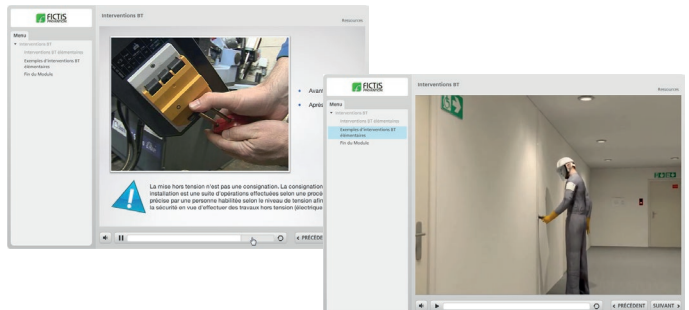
FICTIS

Interventions BT

Ressources

Menu

Interventions BT

Interventions BT élémentaires

Exemples d'interventions BT élémentaires

Fin du Module

Avant

Après

La mise hors tension n'est pas une consignation. La consignation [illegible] installation est une suite d'opérations effectuées selon une proc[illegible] précise par une personne habilitée selon le niveau de tension afin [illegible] la sécurité en vue d'effectuer des travaux hors tension (électrique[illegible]

PRÉCÉD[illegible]

FICTIS

Interventions BT

Ressources

Menu

Interventions BT

Interventions BT élémentaires

Exemples d'interventions BT élémentaires

Fin du Module

PRÉCÉDENT

SUIVANT